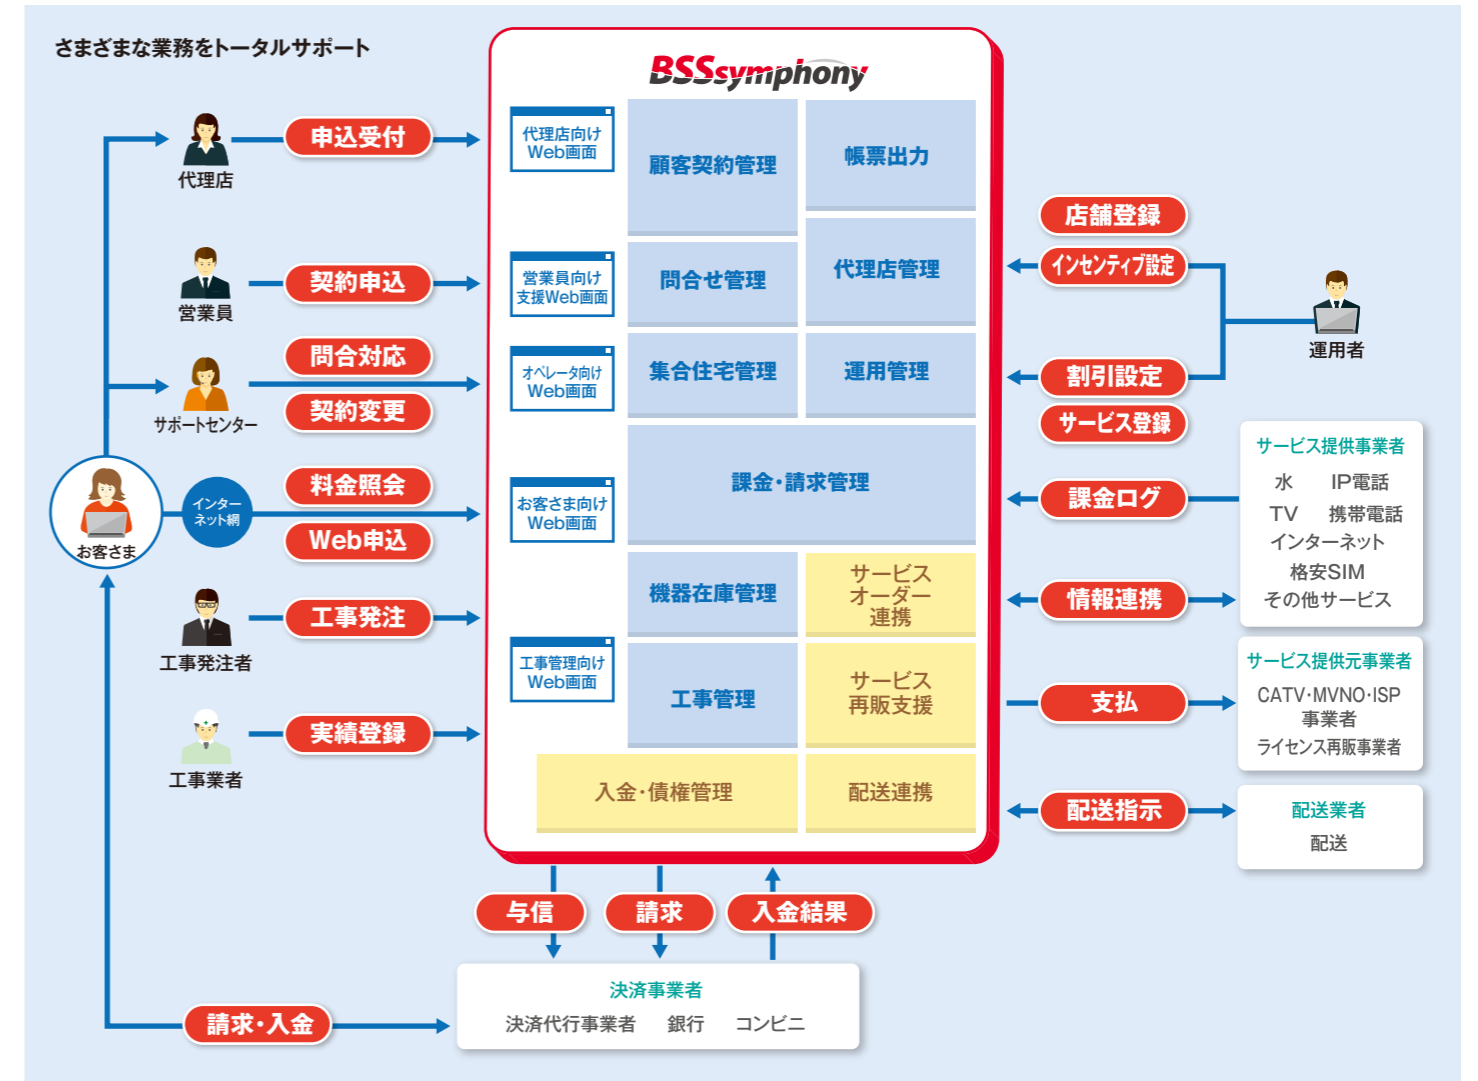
さまざまな業務をトータルサポート

代理店
申込受付
営業員
契約申込
サポートセンター
問合対応
契約変更
お客さま
インターネット網
料金照会
Web申込
工事発注者
工事発注
工事業者
実績登録

BSSsymphony

代理店向けWeb画面
営業員向け支援Web画面
オペレータ向けWeb画面
お客さま向けWeb画面
工事管理向けWeb画面

顧客契約管理
帳票出力
問合せ管理
代理店管理
集合住宅管理
運用管理
課金・請求管理
機器在庫管理
サービスオーダー連携
工事管理
サービス再販支援
入金・債権管理
配送連携

店舗登録
インセンティブ設定
運用者
割引設定
サービス登録
課金ログ
情報連携
支払
配送指示

サービス提供事業者
水　IP電話
TV　携帯電話
インターネット
格安SIM
その他サービス

サービス提供元事業者
CATV･MVNO･ISP事業者
ライセンス再販事業者

配送業者
配送

与信
請求
入金結果

決済事業者
決済代行事業者　銀行　コンビニ

請求・入金